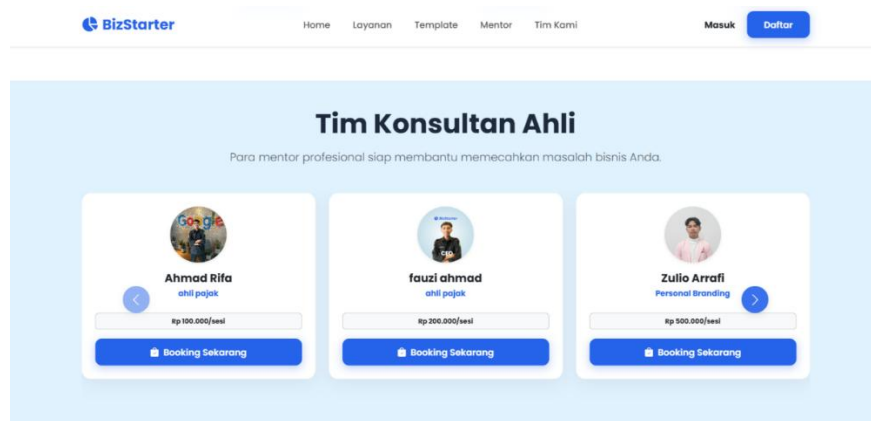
BizStarter

Home Layanan Template Mentor Tim Kami

Masuk Daftar

Tim Konsultan Ahli

Para mentor profesional siap membantu memecahkan masalah bisnis Anda.

Google

Ahmad Rifa
ahli pajak
Rp 100.000/sesi
Booking Sekarang

CEO

fauzi ahmad
ahli pajak
Rp 200.000/sesi
Booking Sekarang

Zulio Arrafi
Personal Branding
Rp 500.000/sesi
Booking Sekarang